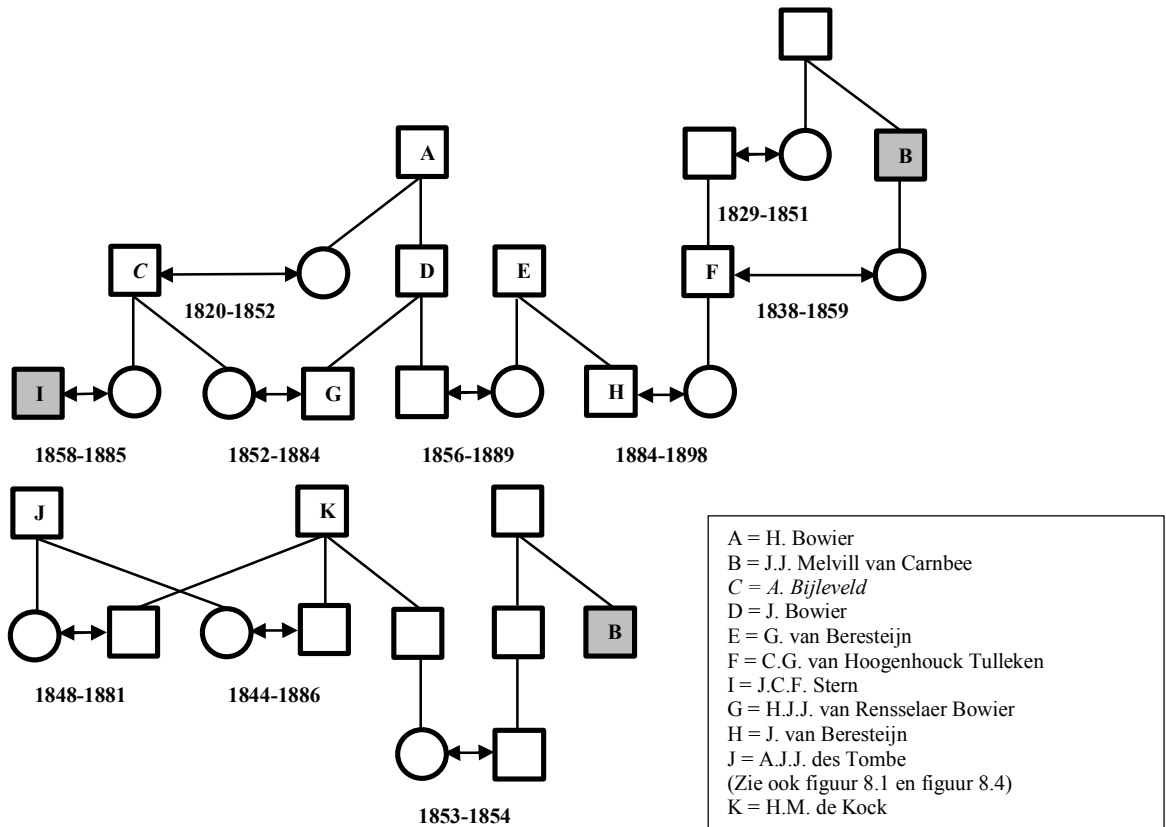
B

1829-1851

A

C

1820-1852

D

E

F

1838-1859

I

G

H

1858-1885

1852-1884

1856-1889

1884-1898

J

K

B

1848-1881

1844-1886

1853-1854

A = H. Bowier
B = J.J. Melvill van Carnbee
C = A. Bijleveld
D = J. Bowier
E = G. van Beresteijn
F = C.G. van Hoogenhouck Tulleken
I = J.C.F. Stern
G = H.J.J. van Rensselaer Bowier
H = J. van Beresteijn
J = A.J.J. des Tombe
(Zie ook figuur 8.1 en figuur 8.4)
K = H.M. de Kock